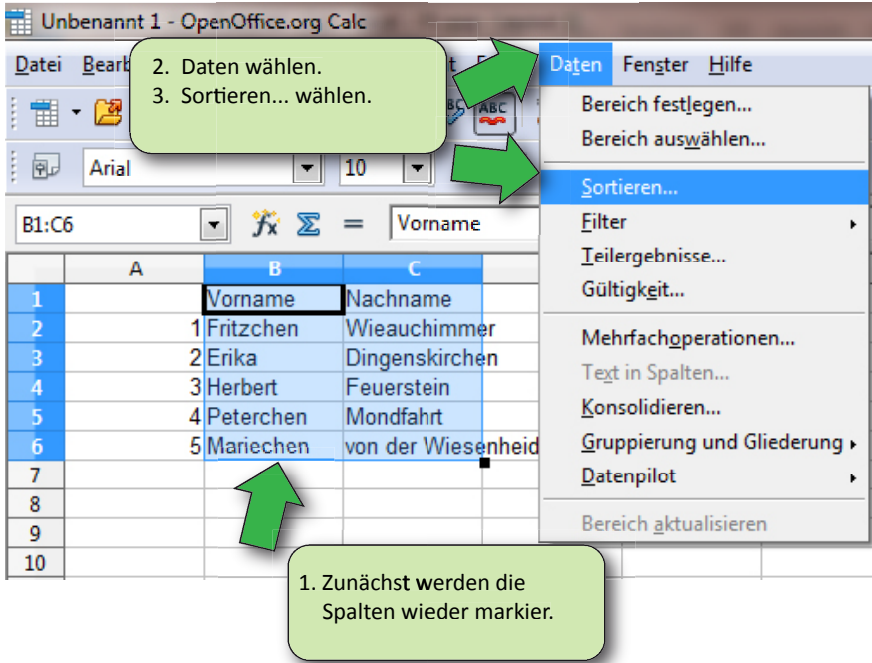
Unbenannt 1 - OpenOffice.org Calc

Datei Bearb

2. Daten wählen.
3. Sortieren... wählen.

Daten Fenster Hilfe

Bereich festlegen...
Bereich auswählen...
Sortieren...
Filter
Teilergebnisse...
Gültigkeit...
Mehrfachoperationen...
Text in Spalten...
Konsolidieren...
Gruppierung und Gliederung
Datenpilot
Bereich aktualisieren

Arial | 10

B1:C6 | Vorname

| | A | B | C |
|---|---|---|---|
| 1 | | Vorname | Nachname |
| 2 | 1 | Fritzchen | Wieauchimmer |
| 3 | 2 | Erika | Dingenskirchen |
| 4 | 3 | Herbert | Feuerstein |
| 5 | 4 | Peterchen | Mondfahrt |
| 6 | 5 | Mariechen | von der Wiesenheid |
| 7 | | | |
| 8 | | | |
| 9 | | | |
| 10 | | | |

1. Zunächst werden die Spalten wieder markier.